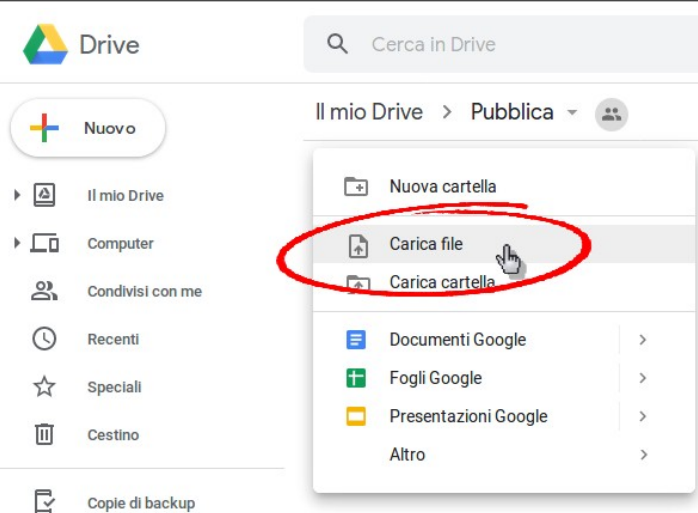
Drive

Cerca in Drive

Nuovo

Il mio Drive

Computer

Condivisi con me

Recenti

Speciali

Cestino

Copie di backup

Il mio Drive > Pubblica

Nuova cartella

Carica file

Carica cartella

Documenti Google

Fogli Google

Presentazioni Google

Altro